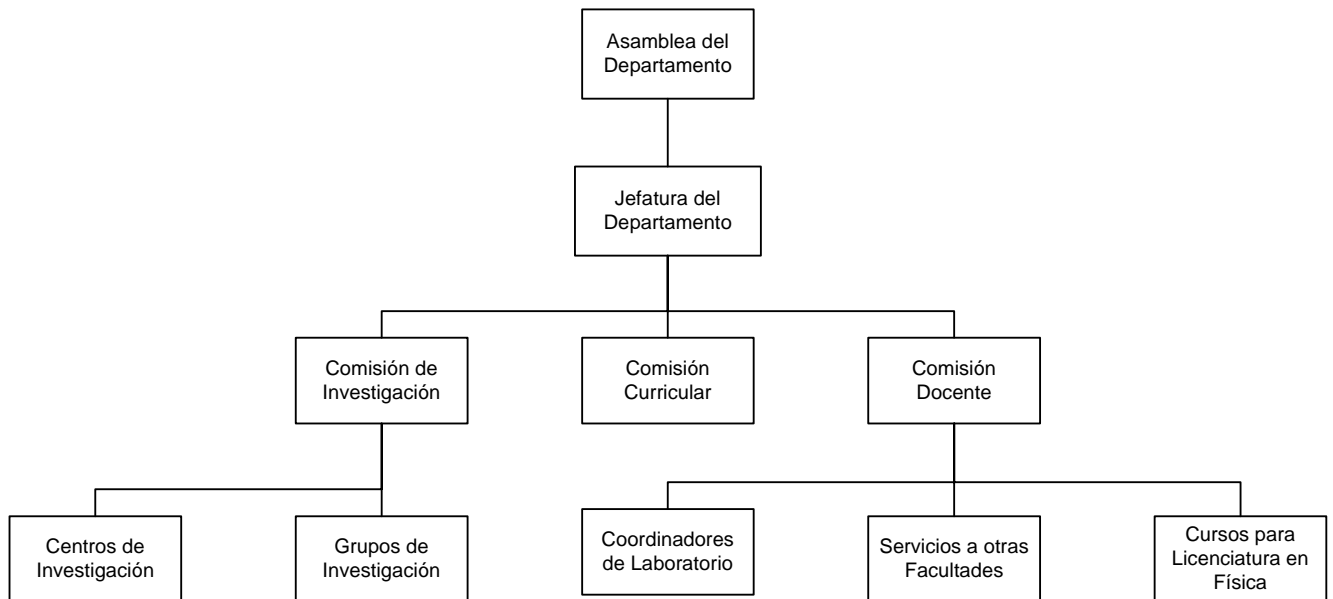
Asamblea del Departamento

Jefatura del Departamento

Comisión de Investigación

Comisión Curricular

Comisión Docente

Centros de Investigación

Grupos de Investigación

Coordinadores de Laboratorio

Servicios a otras Facultades

Cursos para Licenciatura en Física